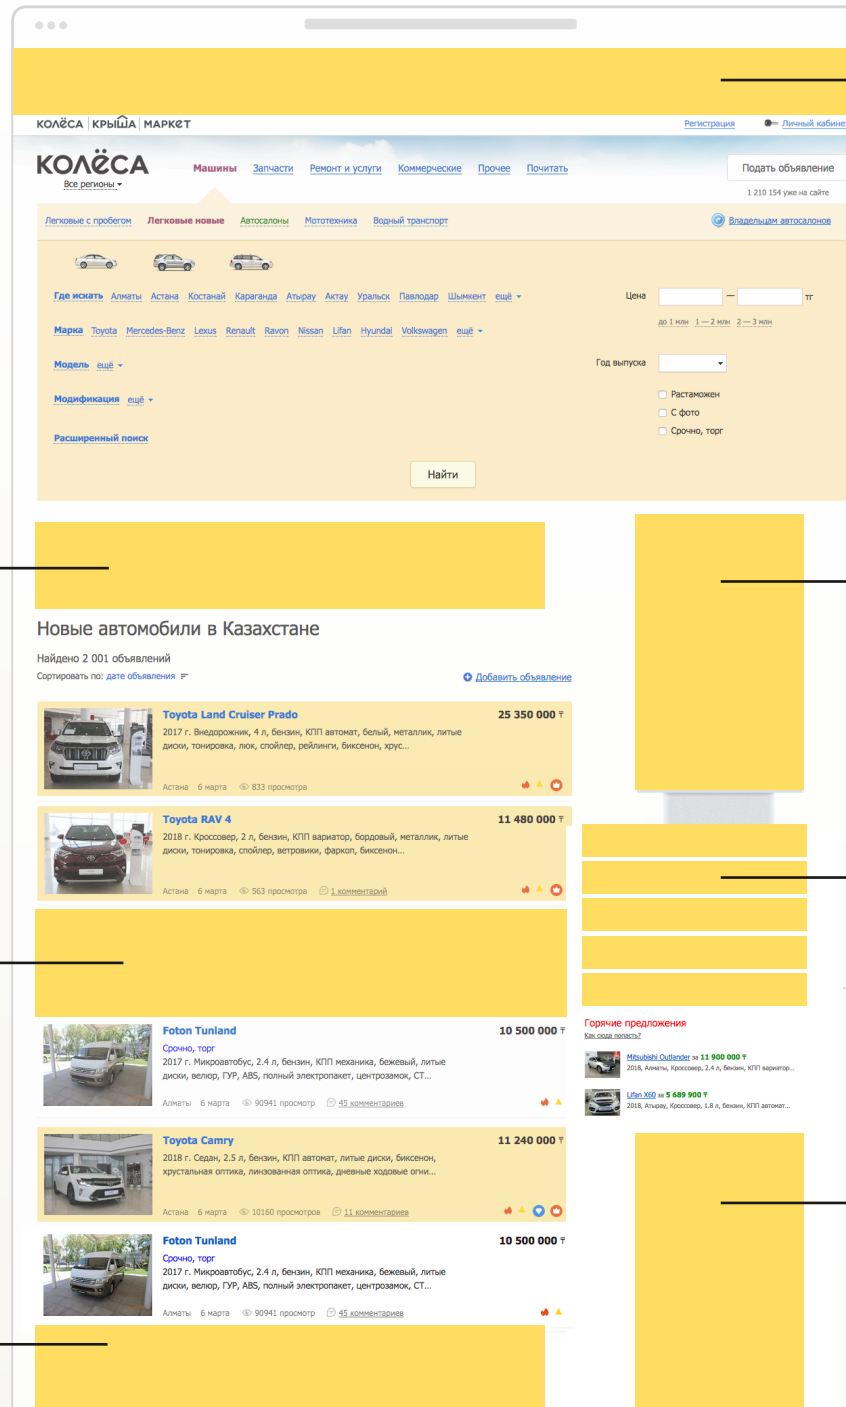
КОЛЁСА | КРЫША | МАРКЕТ

Регистрация

Личный кабинет

КОЛЁСА
Все регионы

Машины Запчасти Ремонт и услуги Коммерческие Прочее Почитать

Подать объявление
1 210 154 уже на сайте

Легковые с пробегом Легковые новые Автосалоны Мототехника Водный транспорт

Владельцам автосалонов

Где искать Алматы Астана Костанай Караганда Атырау Актау Уральск Павлодар Шымкент ещё

Цена — тг
до 1 млн 1 — 2 млн 2 — 3 млн

Марка Toyota Mercedes-Benz Lexus Renault Ravon Nissan Lifan Hyundai Volkswagen ещё

Модель ещё

Год выпуска

Модификация ещё

Растаможен
С фото
Срочно, торг

Расширенный поиск

Найти

Новые автомобили в Казахстане

Найдено 2 001 объявлений

Сортировать по: дате объявления

Добавить объявление

Toyota Land Cruiser Prado
25 350 000 ₸
2017 г. Внедорожник, 4 л, бензин, КПП автомат, белый, металлик, литые диски, тонировка, люк, спойлер, рейлинги, биксенон, хрус...
Астана 6 марта 833 просмотра

Toyota RAV 4
11 480 000 ₸
2018 г. Кроссовер, 2 л, бензин, КПП вариатор, бордовый, металлик, литые диски, тонировка, спойлер, ветровики, фаркоп, биксенон...
Астана 6 марта 563 просмотра 1 комментарий

Foton Tunland
10 500 000 ₸
Срочно, торг
2017 г. Микроавтобус, 2.4 л, бензин, КПП механика, бежевый, литые диски, велюр, ГУР, ABS, полный электропакет, центрозамок, СТ...
Алматы 6 марта 90941 просмотр 45 комментариев

Toyota Camry
11 240 000 ₸
2018 г. Седан, 2.5 л, бензин, КПП автомат, литые диски, биксенон, хрустальная оптика, линзованная оптика, дневные ходовые огни...
Астана 6 марта 10160 просмотров 11 комментариев

Foton Tunland
10 500 000 ₸
Срочно, торг
2017 г. Микроавтобус, 2.4 л, бензин, КПП механика, бежевый, литые диски, велюр, ГУР, ABS, полный электропакет, центрозамок, СТ...
Алматы 6 марта 90941 просмотр 45 комментариев

Горячие предложения
Как сюда попасть?

Mitsubishi Outlander за 11 900 000 ₸
2018, Алматы, Кроссовер, 2.4 л, бензин, КПП вариатор...

Lifan X60 за 5 689 900 ₸
2018, Атырау, Кроссовер, 1.8 л, бензин, КПП автомат...